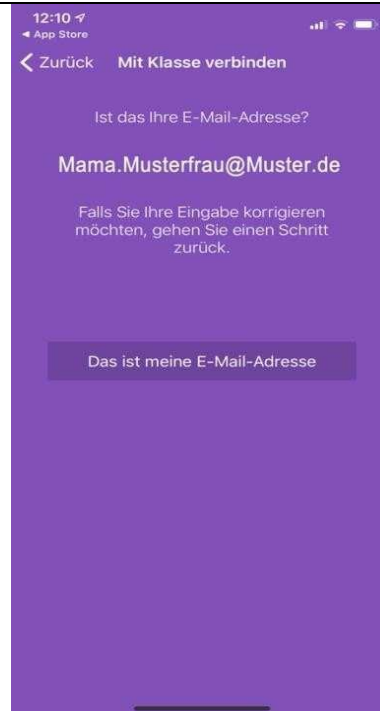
12:10
◂ App Store

< Zurück Mit Klasse verbinden

Ist das Ihre E-Mail-Adresse?

Mama.Musterfrau@Muster.de

Falls Sie Ihre Eingabe korrigieren möchten, gehen Sie einen Schritt zurück.

Das ist meine E-Mail-Adresse